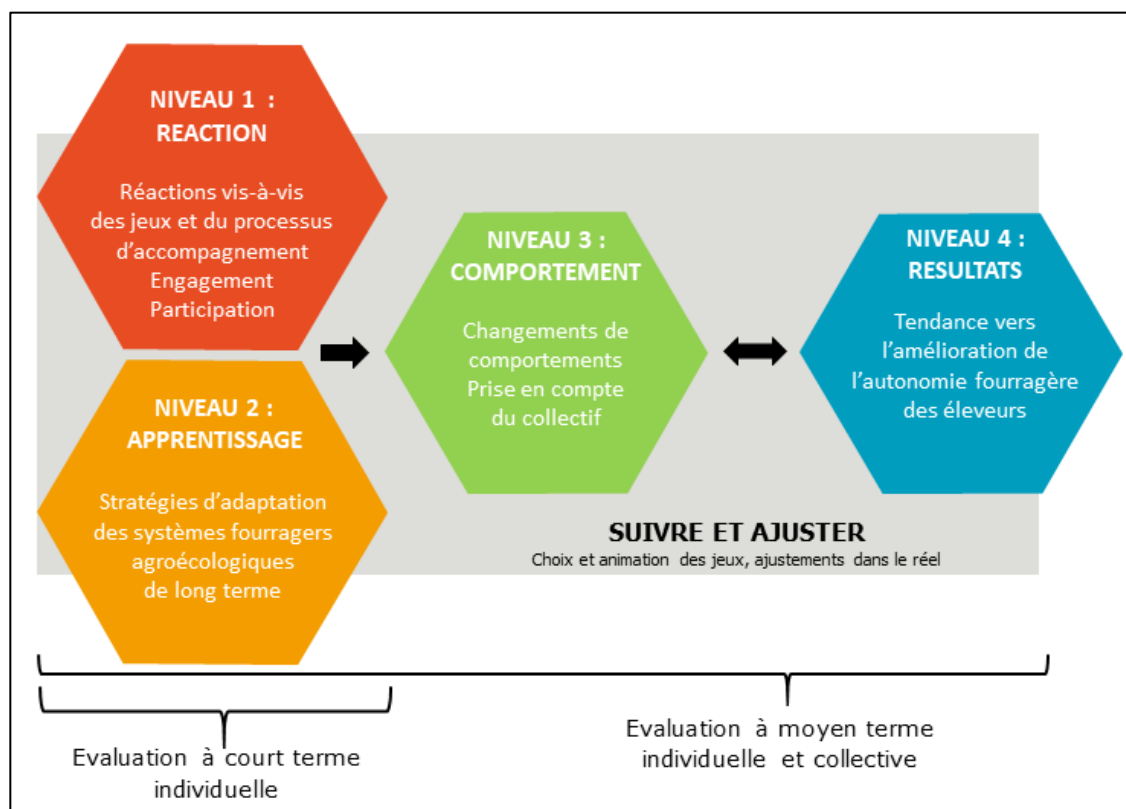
NIVEAU 1 :
REACTION

Réactions vis-à-vis des jeux et du processus d'accompagnement
Engagement
Participation

NIVEAU 2 :
APPRENTISSAGE

Stratégies d'adaptation des systèmes fourragers agroécologiques de long terme

NIVEAU 3 :
COMPORTEMENT

Changements de comportements
Prise en compte du collectif

NIVEAU 4 :
RESULTATS

Tendance vers l'amélioration de l'autonomie fourragère des éleveurs

SUIVRE ET AJUSTER
Choix et animation des jeux, ajustements dans le réel

Evaluation à court terme individuelle

Evaluation à moyen terme individuelle et collective